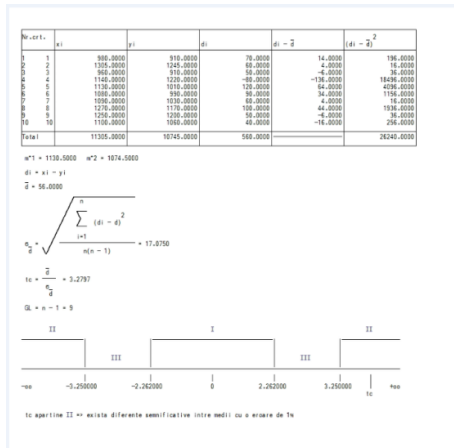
| Nr.crt. | xi | yi | di | $di - \bar{d}$ | $(di - \bar{d})^2$ |
|---|---|---|---|---|---|
| 1 1 | 980.0000 | 910.0000 | 70.0000 | 14.0000 | 196.0000 |
| 2 2 | 1305.0000 | 1245.0000 | 60.0000 | 4.0000 | 16.0000 |
| 3 3 | 960.0000 | 910.0000 | 50.0000 | -6.0000 | 36.0000 |
| 4 4 | 1140.0000 | 1220.0000 | -80.0000 | -136.0000 | 18496.0000 |
| 5 5 | 1130.0000 | 1010.0000 | 120.0000 | 64.0000 | 4096.0000 |
| 6 6 | 1080.0000 | 990.0000 | 90.0000 | 34.0000 | 1156.0000 |
| 7 7 | 1090.0000 | 1030.0000 | 60.0000 | 4.0000 | 16.0000 |
| 8 8 | 1270.0000 | 1170.0000 | 100.0000 | 44.0000 | 1936.0000 |
| 9 9 | 1250.0000 | 1200.0000 | 50.0000 | -6.0000 | 36.0000 |
| 10 10 | 1100.0000 | 1060.0000 | 40.0000 | -16.0000 | 256.0000 |
| Total | 11305.0000 | 10745.0000 | 560.0000 | | 26240.0000 |

m*1 = 1130.5000 m*2 = 1074.5000

di = xi - yi

$\bar{d}$ = 56.0000

$e_d = \sqrt{\frac{\sum_{i=1}^{n} (di - d)^2}{n(n-1)}} = 17.0750$

$tc = \frac{\bar{d}}{e_d} = 3.2797$

GL = n - 1 = 9

II I II

III III

-oo -3.250000 -2.262000 0 2.262000 3.250000 +oo

tc

tc apartine II => exista diferente semnificative intre medii cu o eroare de 1%